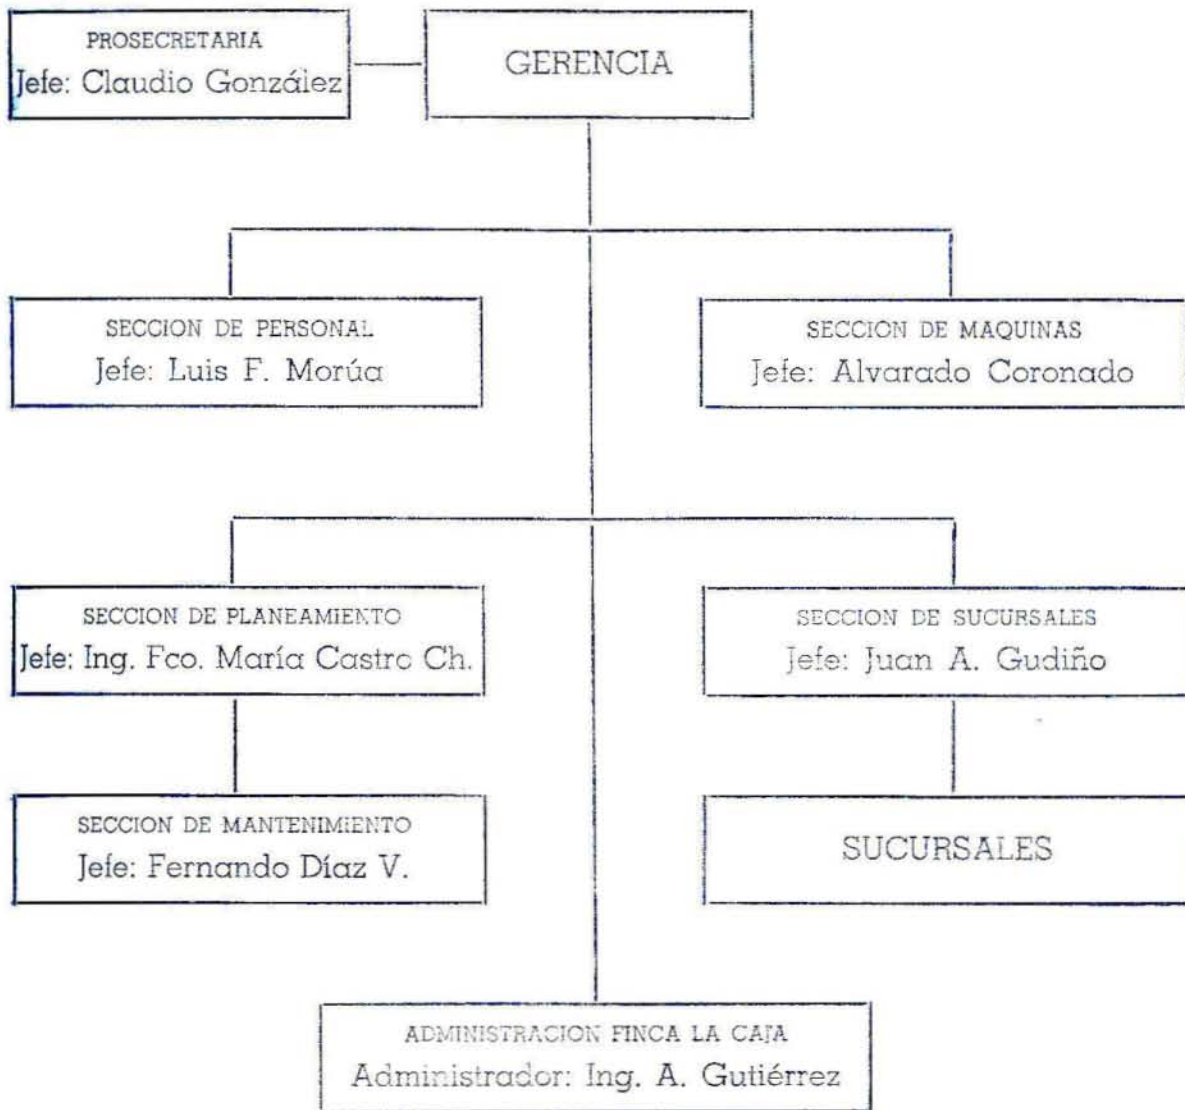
PROSECRETARIA
Jefe: Claudio González

GERENCIA

SECCION DE PERSONAL
Jefe: Luis F. Morúa

SECCION DE MAQUINAS
Jefe: Alvarado Coronado

SECCION DE PLANEAMIENTO
Jefe: Ing. Fco. María Castro Ch.

SECCION DE SUCURSALES
Jefe: Juan A. Gudiño

SECCION DE MANTENIMIENTO
Jefe: Fernando Díaz V.

SUCURSALES

ADMINISTRACION FINCA LA CAJA
Administrador: Ing. A. Gutiérrez